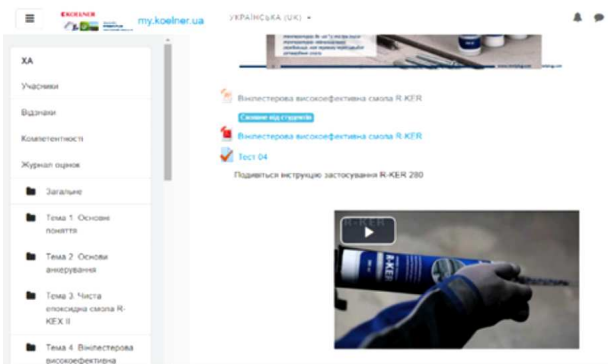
KOELNER my.koelner.ua УКРАЇНСЬКА (UK)

ХА
Учасники
Відзнаки
Компетентності
Журнал оцінок
Загальне
Тема 1. Основні поняття
Тема 2. Основи анкерування
Тема 3. Чиста епоксидна смола R-KEX II
Тема 4. Вінілестерова високоефективна

Вінілестерова високоефективна смола R-KER
Сховано від студентів
Вінілестерова високоефективна смола R-KER
Тест 04
Подивіться інструкцію застосування R-KER 280

R-KER